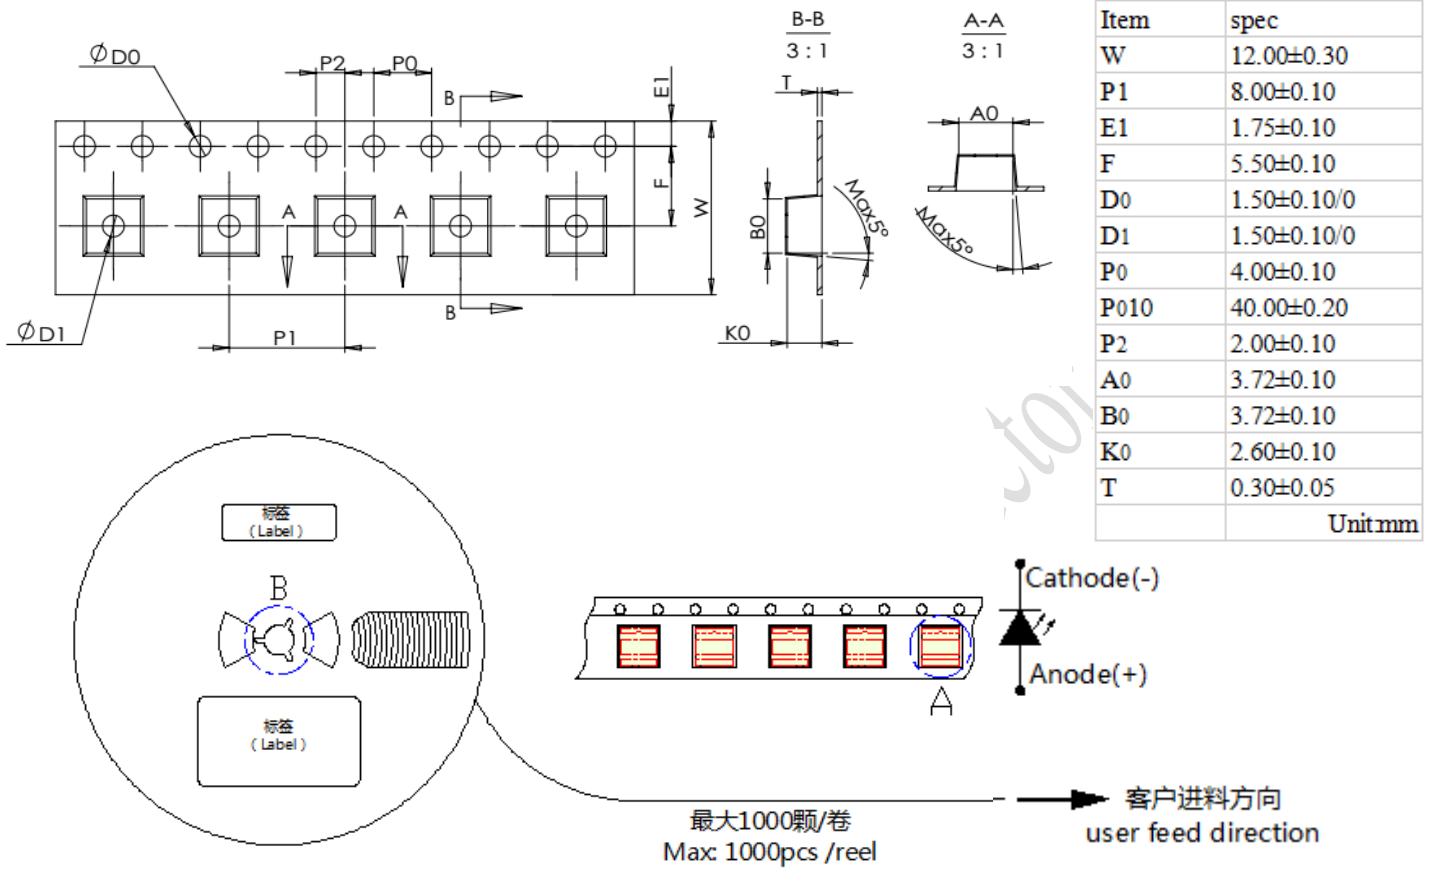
$\phi$D0
P2
P0
B
E1
F
W
A
A
B
$\phi$D1
P1

B-B
3 : 1
T
B0
Max5°
K0

A-A
3 : 1
A0
Max5°

| Item | spec |
|---|---|
| W | 12.00±0.30 |
| P1 | 8.00±0.10 |
| E1 | 1.75±0.10 |
| F | 5.50±0.10 |
| D0 | 1.50±0.10/0 |
| D1 | 1.50±0.10/0 |
| P0 | 4.00±0.10 |
| P010 | 40.00±0.20 |
| P2 | 2.00±0.10 |
| A0 | 3.72±0.10 |
| B0 | 3.72±0.10 |
| K0 | 2.60±0.10 |
| T | 0.30±0.05 |
| | Unit:mm |

标签
(Label)
B
标签
(Label)

A
Cathode(-)
Anode(+)

最大1000颗/卷
Max: 1000pcs /reel
客户进料方向
user feed direction